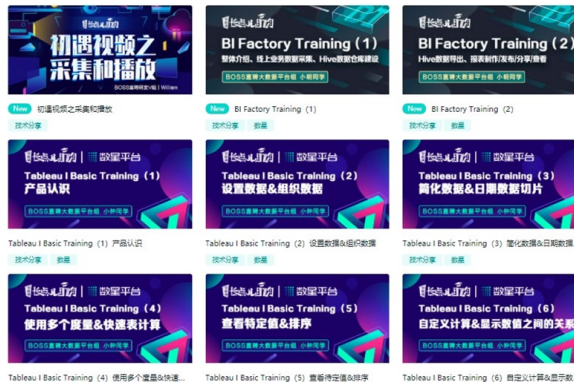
长品ル町为

初遇视频之采集和播放

BOSS直聘研发V组 | William

New 初遇视频之采集和播放

技术分享

长品ル町为

BI Factory Training (1)

整体介绍、线上业务数据采集、Hive数据仓库建设

BOSS直聘大数据平台组 小明同学

New BI Factory Training (1)

技术分享 数据

长品ル町为

BI Factory Training (2)

Hive数据导出、报表制作/发布/分享/查看

BOSS直聘大数据平台组 小明同学

New BI Factory Training (2)

技术分享 数据

长品ル町为 | 数星平台

Tableau I Basic Training (1)

产品认识

BOSS直聘大数据平台组 小帅同学

Tableau I Basic Training (1) 产品认识

技术分享 数据

长品ル町为 | 数星平台

Tableau I Basic Training (2)

设置数据&组织数据

BOSS直聘大数据平台组 小帅同学

Tableau I Basic Training (2) 设置数据&组织数据

技术分享 数据

长品ル町为 | 数星平台

Tableau I Basic Training (3)

简化数据&日期数据切片

BOSS直聘大数据平台组 小帅同学

Tableau I Basic Training (3) 简化数据&日期数据

技术分享 数据

长品ル町为 | 数星平台

Tableau I Basic Training (4)

使用多个度量&快速表计算

BOSS直聘大数据平台组 小帅同学

Tableau I Basic Training (4) 使用多个度量&快速...

长品ル町为 | 数星平台

Tableau I Basic Training (5)

查看特定值&排序

BOSS直聘大数据平台组 小帅同学

Tableau I Basic Training (5) 查看特定值&排序

长品ル町为 | 数星平台

Tableau I Basic Training (6)

自定义计算&显示数据之间的关系

BOSS直聘大数据平台组 小帅同学

Tableau I Basic Training (6) 自定义计算&显示数